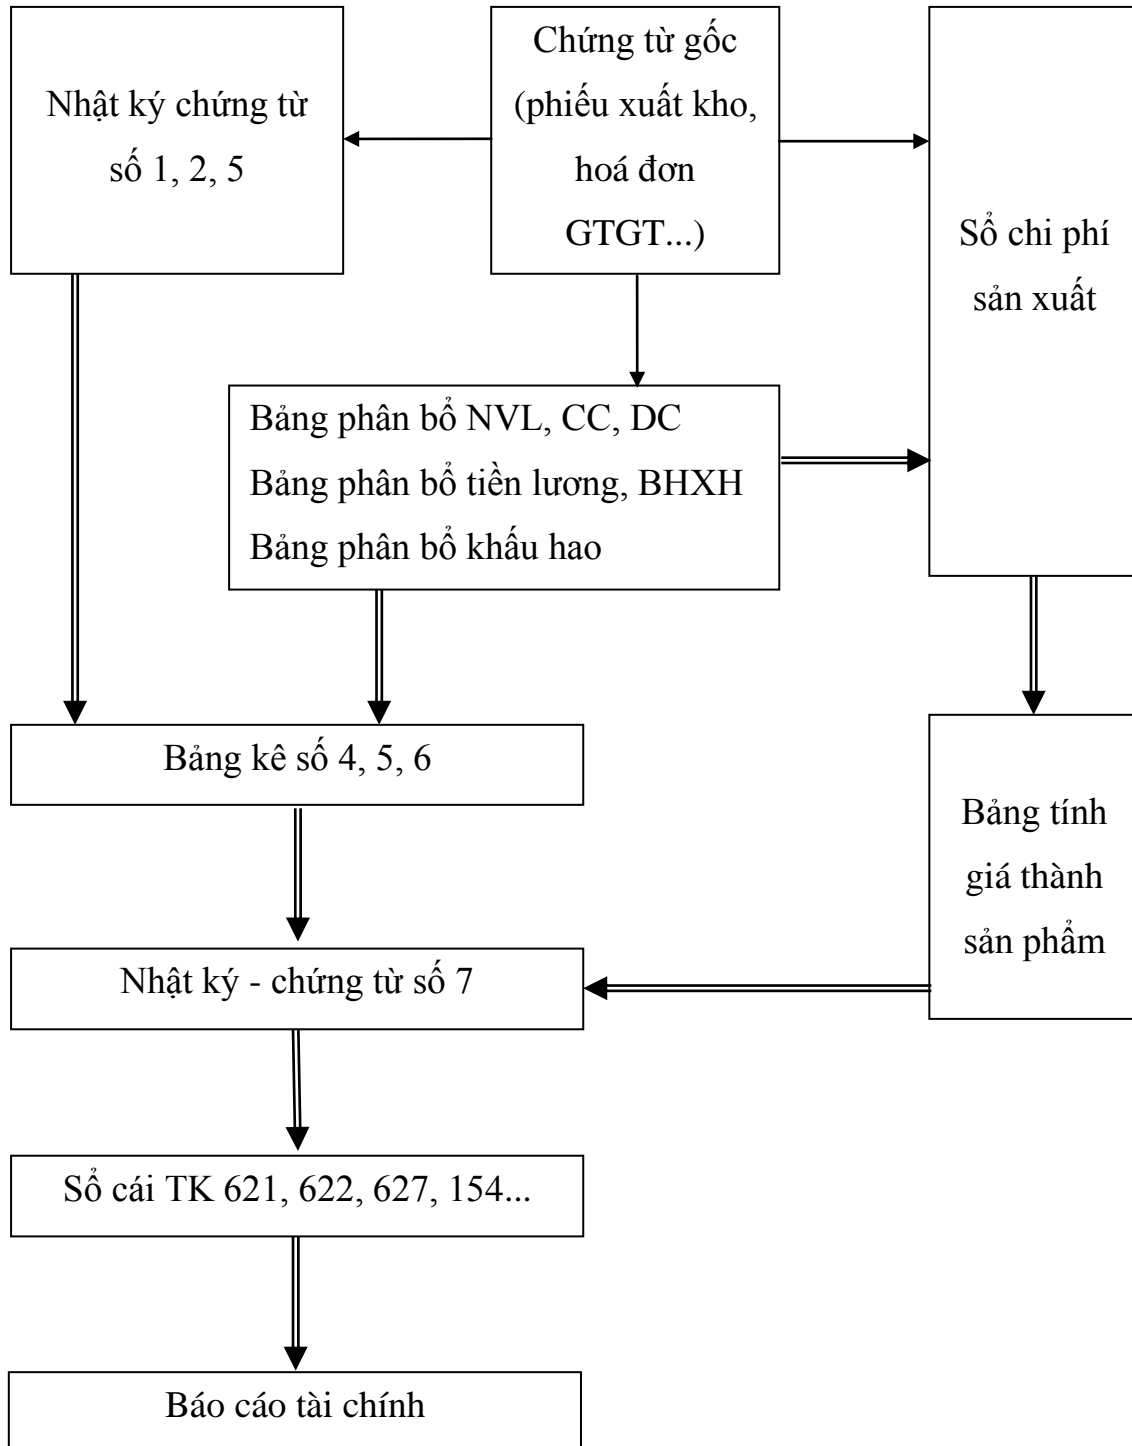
Nhật ký chứng từ số 1, 2, 5

Chứng từ gốc (phiếu xuất kho, hoá đơn GTGT...)

Sổ chi phí sản xuất

Bảng phân bổ NVL, CC, DC
Bảng phân bổ tiền lương, BHXH
Bảng phân bổ khấu hao

Bảng kê số 4, 5, 6

Bảng tính giá thành sản phẩm

Nhật ký - chứng từ số 7

Sổ cái TK 621, 622, 627, 154...

Báo cáo tài chính